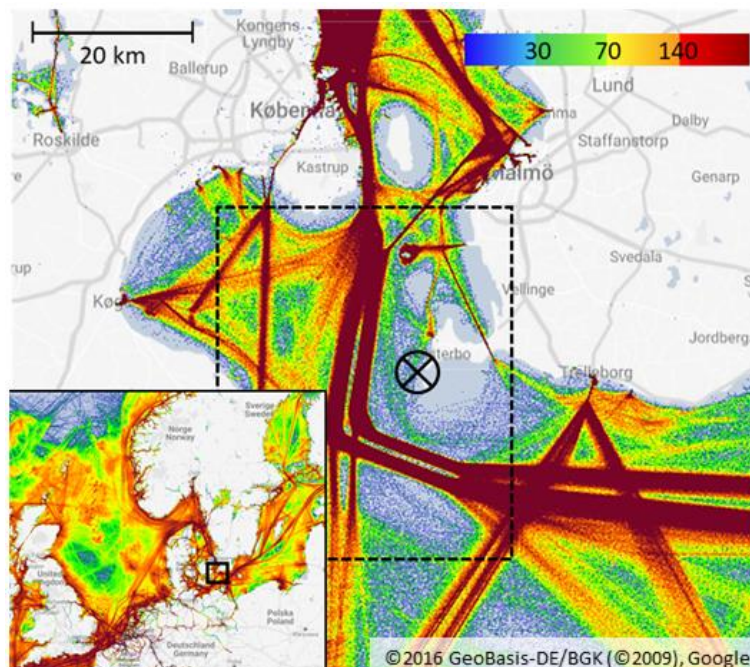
20 km

Kongens Lyngby

Ballerup

30 70 140

Lund

Roskilde

København

Dalby

Staffanstorp

Kastrup

Malmö

Genarp

Svedala

Køge

Vellinge

Jordberg

Falsterbo

Trelleborg

Sverige Sweden

Norge Norway

Polska Poland

Deutschland Germany

United

©2016 GeoBasis-DE/BGK (©2009), Google